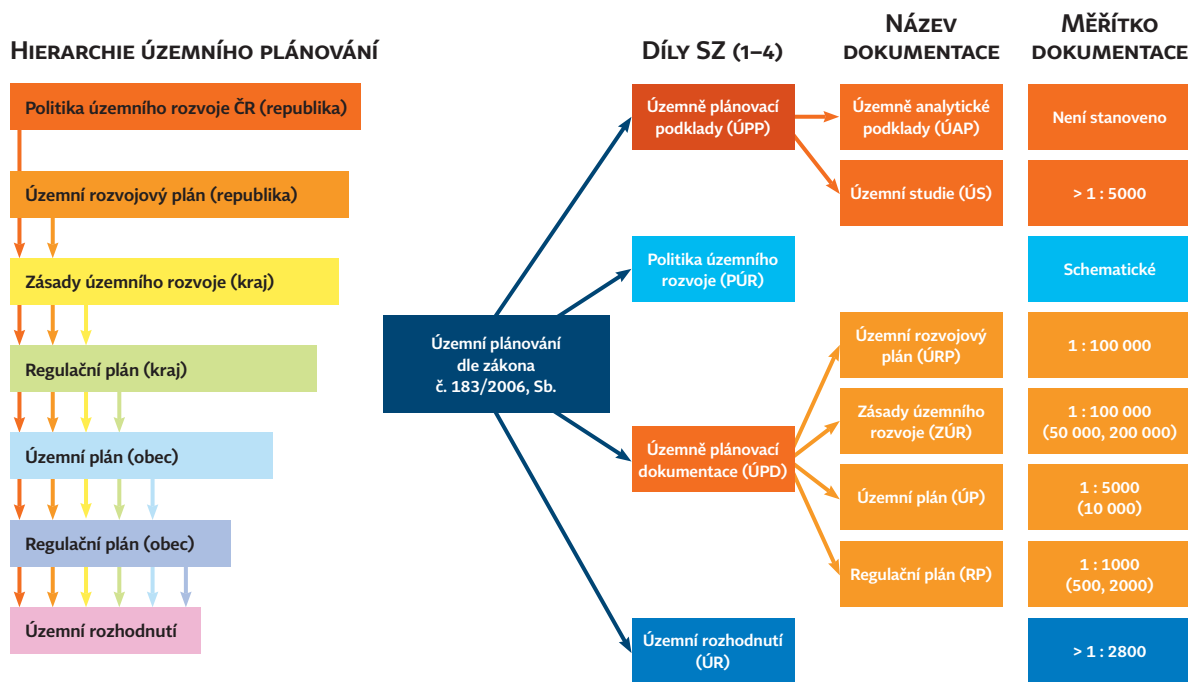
HIERARCHIE ÚZEMNÍHO PLÁNOVÁNÍ

Politika územního rozvoje ČR (republika)

Územní rozvojový plán (republika)

Zásady územního rozvoje (kraj)

Regulační plán (kraj)

Územní plán (obec)

Regulační plán (obec)

Územní rozhodnutí

Územní plánování dle zákona č. 183/2006, Sb.

DÍLY SZ (1–4)

Územně plánovací podklady (ÚPP)

Politika územního rozvoje (PÚR)

Územně plánovací dokumentace (ÚPD)

Územní rozhodnutí (ÚR)

NÁZEV DOKUMENTACE

Územně analytické podklady (ÚAP)

Územní studie (ÚS)

Územní rozvojový plán (ÚRP)

Zásady územního rozvoje (ZÚR)

Územní plán (ÚP)

Regulační plán (RP)

MĚŘÍTKO DOKUMENTACE

Není stanoveno

> 1 : 5000

Schematické

1 : 100 000

1 : 100 000 (50 000, 200 000)

1 : 5000 (10 000)

1 : 1000 (500, 2000)

> 1 : 2800